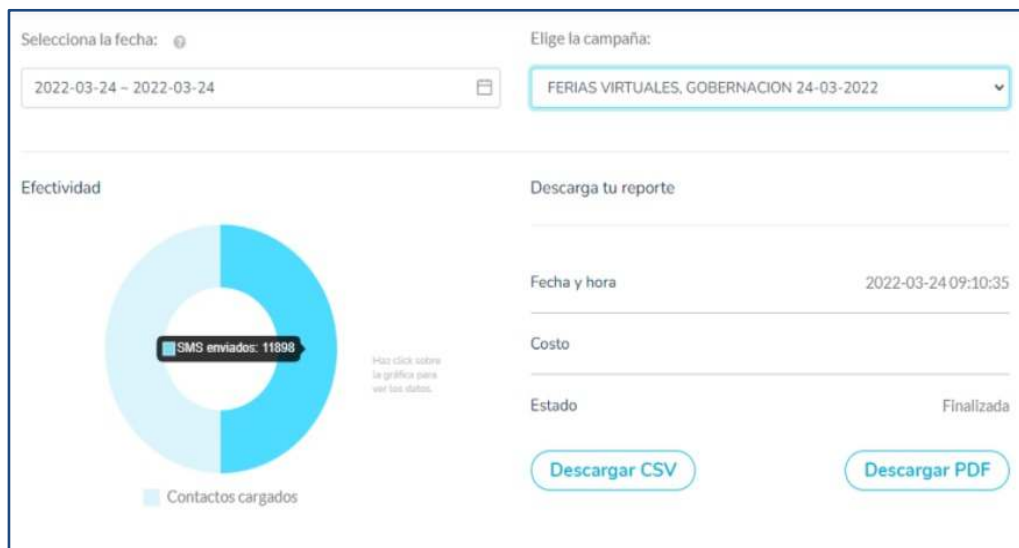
Selecciona la fecha:

2022-03-24 ~ 2022-03-24

Elige la campaña:

FERIAS VIRTUALES, GOBERNACION 24-03-2022

Efectividad

SMS enviados: 11898

Haz click sobre la gráfica para ver los datos.

Contactos cargados

Descarga tu reporte

Fecha y hora 2022-03-24 09:10:35

Costo

Estado Finalizada

Descargar CSV

Descargar PDF